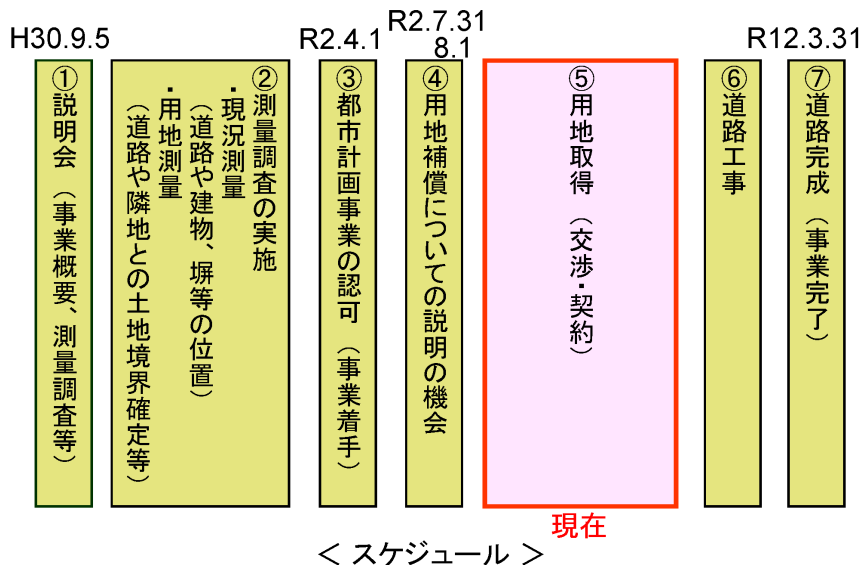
H30.9.5

①説明会（事業概要、測量調査等）

②測量調査の実施
・現況測量
（道路や建物、塀等の位置）
・用地測量
（道路や隣地との土地境界確定等）

R2.4.1

③都市計画事業の認可（事業着手）

R2.7.31
8.1

④用地補償についての説明の機会

⑤用地取得（交渉・契約）

現在

⑥道路工事

R12.3.31

⑦道路完成（事業完了）

＜ スケジュール ＞